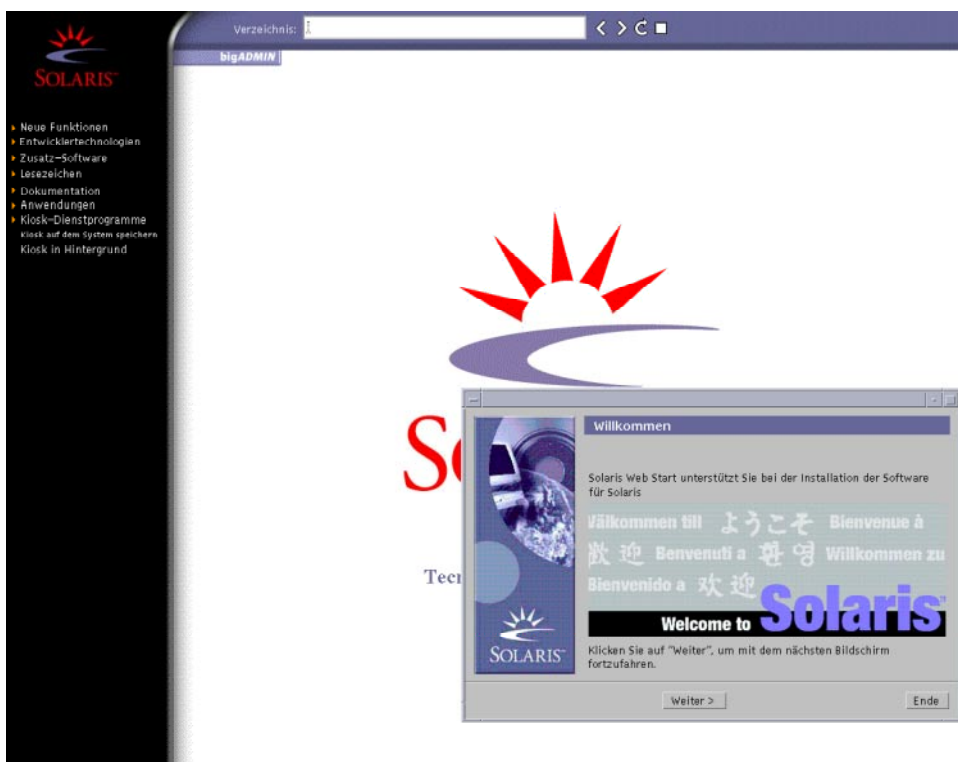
SOLARIS

Neue Funktionen
Entwicklertechnologien
Zusatz-Software
Lesezeichen
Dokumentation
Anwendungen
Kiosk-Dienstprogramme
Kiosk auf dem System speichern
Kiosk in Hintergrund

Verzeichnis:

bigADMIN

So

Tec

Willkommen

Solaris Web Start unterstützt Sie bei der Installation der Software für Solaris

Välkommen till ようこそ Bienvenue à 歓迎 Benvenuti a 환영 Willkommen zu Bienvenido a 欢迎 Solaris

Welcome to

SOLARIS

Klicken Sie auf "Weiter", um mit dem nächsten Bildschirm fortzufahren.

Weiter >

Ende